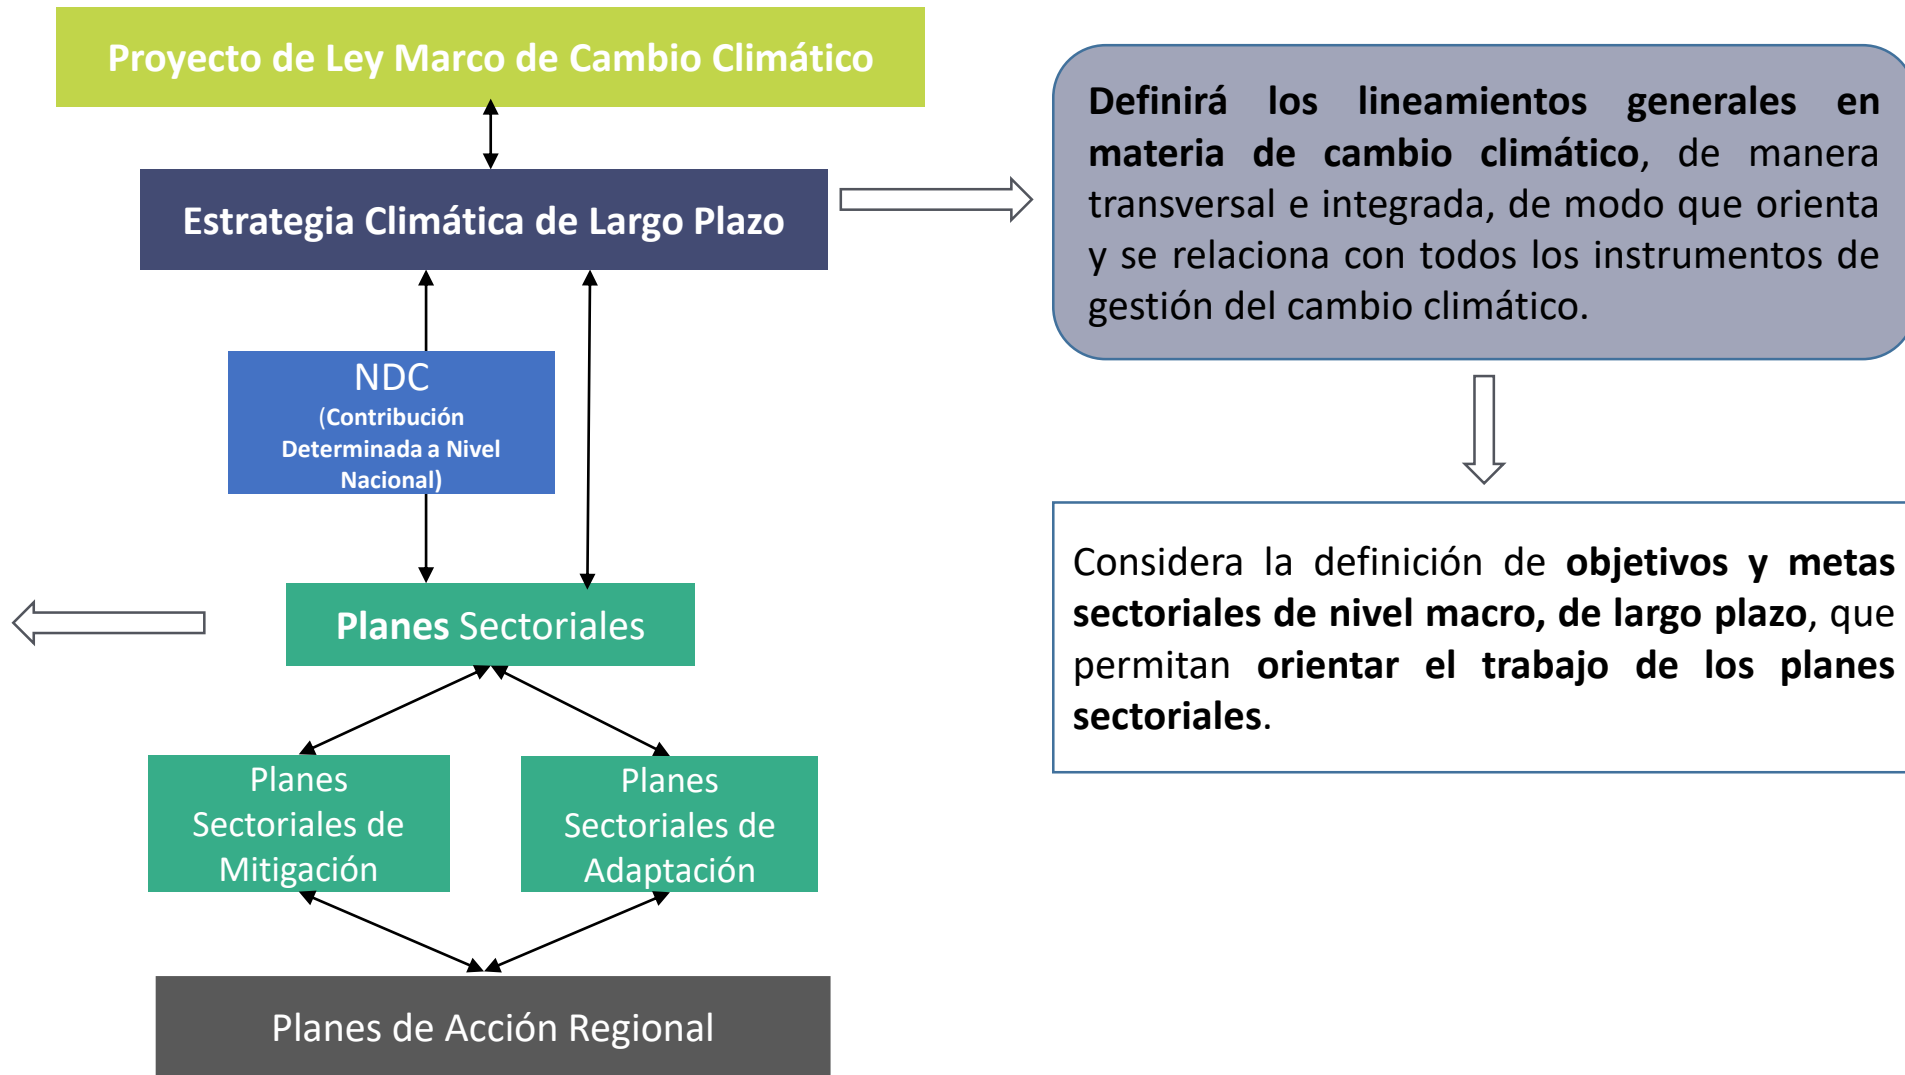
Proyecto de Ley Marco de Cambio Climático

Estrategia Climática de Largo Plazo

Definirá los lineamientos generales en materia de cambio climático, de manera transversal e integrada, de modo que orienta y se relaciona con todos los instrumentos de gestión del cambio climático.

NDC
(Contribución Determinada a Nivel Nacional)

Considera la definición de objetivos y metas sectoriales de nivel macro, de largo plazo, que permitan orientar el trabajo de los planes sectoriales.

Planes Sectoriales

Planes Sectoriales de Mitigación

Planes Sectoriales de Adaptación

Planes de Acción Regional